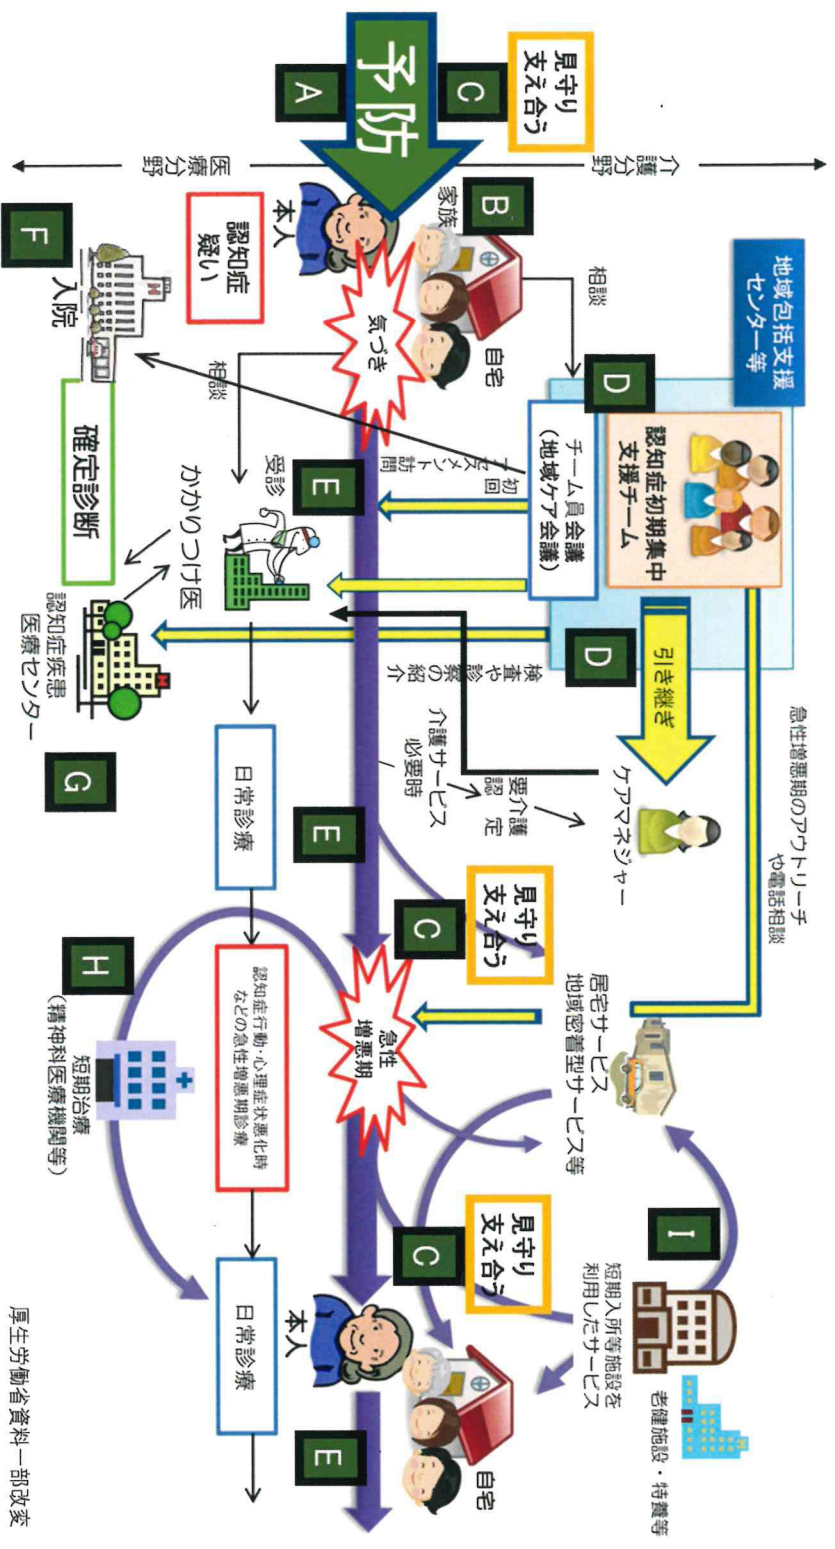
予防

A

C

見守り支え合う

医療分野

介護分野

B

家族

本人

認知症疑い

F

入院

気づき

自宅

相談

地域包括支援センター等

D

認知症初期集中支援チーム

チーム員会議（地域ケア会議）

初回アセスメント訪問

相談

E

受診

かかりつけ医

確定診断

認知症疾患医療センター

G

D

引き継ぎ

検査や診察の紹介

介護サービス必要時

要介護認定

ケアマネジャー

急性増悪期のアウトリーチや電話相談

E

日常診療

C

見守り支え合う

急性増悪期

居宅サービス
地域密着型サービス等

認知症行動・心理症状悪化時などの急性増悪期診療

H

短期治療（精神科医療機関等）

I

短期入所等施設を利用したサービス

老健施設・特養等

C

見守り支え合う

本人

自宅

日常診療

E

厚生労働省資料一部改変